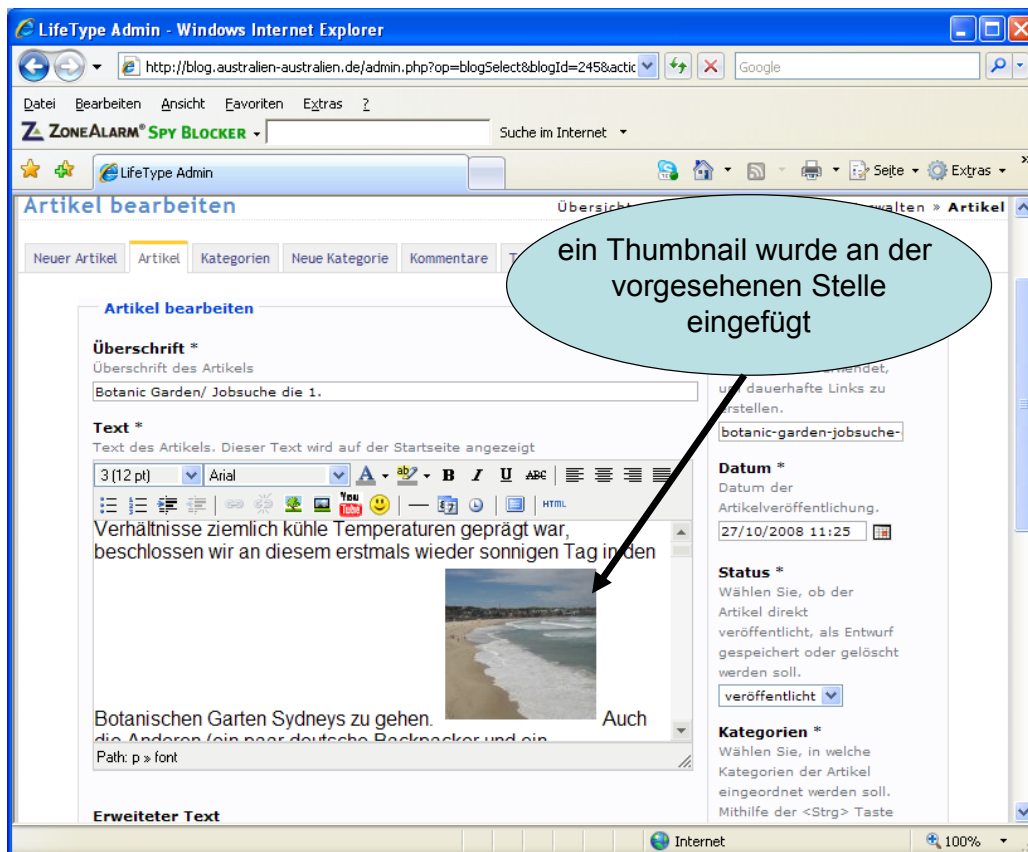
LifeType Admin - Windows Internet Explorer

http://blog.australien-australien.de/admin.php?op=blogSelect&blogId=245&actic

Google

Datei Bearbeiten Ansicht Favoriten Extras ?

ZoneAlarm® Spy Blocker

Suche im Internet

LifeType Admin

Seite Extras

Artikel bearbeiten

Übersicht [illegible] walten » Artikel

Neuer Artikel Artikel Kategorien Neue Kategorie Kommentare T

ein Thumbnail wurde an der vorgesehenen Stelle eingefügt

Artikel bearbeiten

Überschrift *
Überschrift des Artikels
Botanic Garden/ Jobsuche die 1.

Text *
Text des Artikels. Dieser Text wird auf der Startseite angezeigt

3 (12 pt) Arial

HTML

Verhältnisse ziemlich kühle Temperaturen geprägt war, beschlossen wir an diesem erstmals wieder sonnigen Tag in den Botanischen Garten Sydneys zu gehen. Auch die Anderen (ein paar deutsche Backpacker und ein

Path: p » font

Erweiteter Text

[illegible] verwendet, um dauerhafte Links zu erstellen.
botanic-garden-jobsuche-

Datum *
Datum der Artikelveröffentlichung.
27/10/2008 11:25

Status *
Wählen Sie, ob der Artikel direkt veröffentlicht, als Entwurf gespeichert oder gelöscht werden soll.
veröffentlicht

Kategorien *
Wählen Sie, in welche Kategorien der Artikel eingeordnet werden soll. Mithilfe der <Strg> Taste

Internet
100%